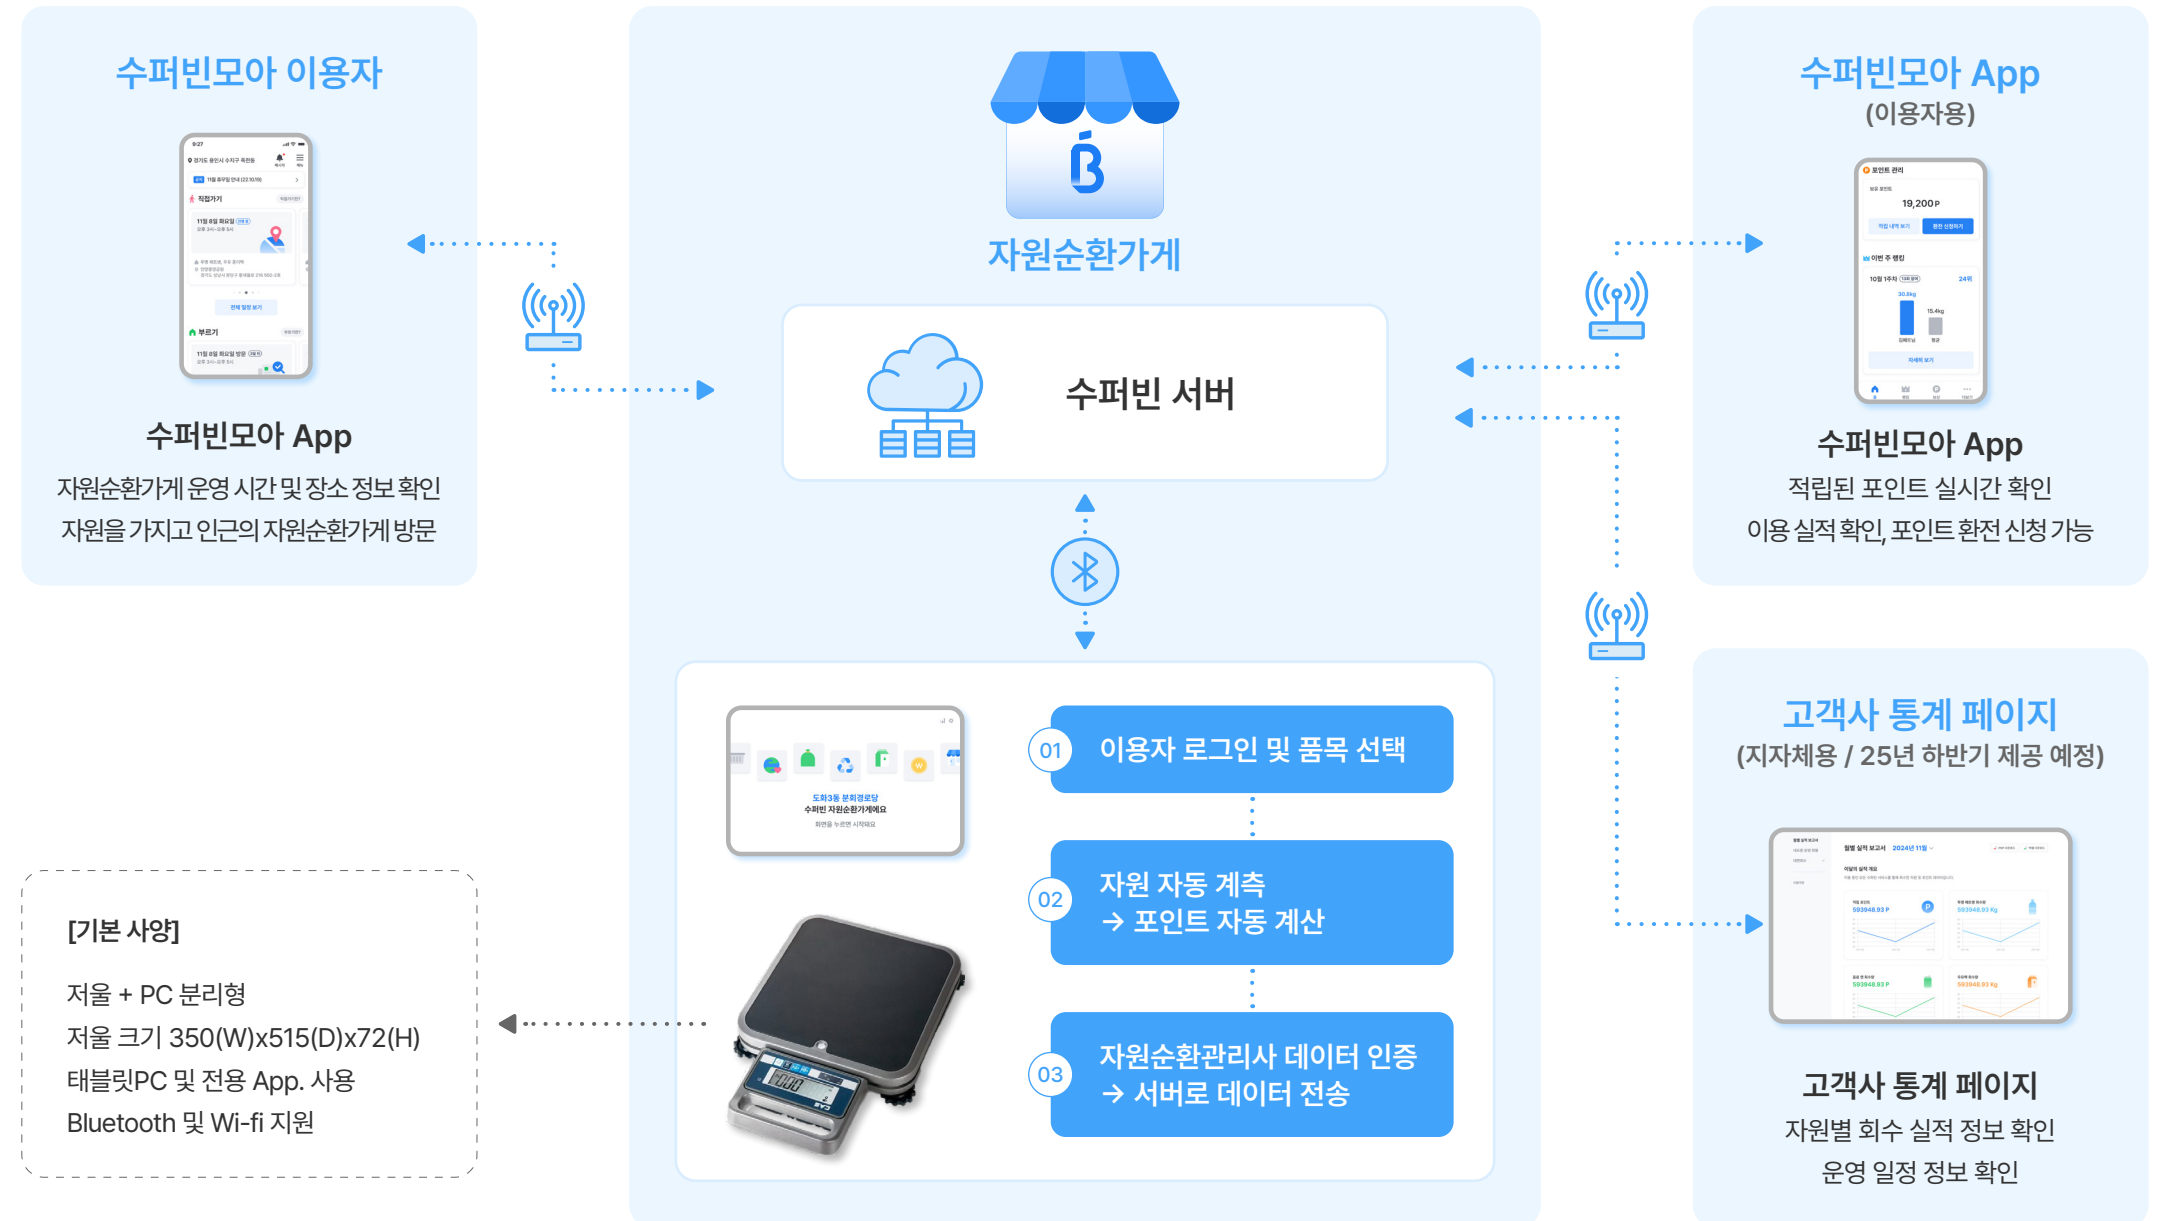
수퍼빈모아 이용자

수퍼빈모아 App
자원순환가게 운영 시간 및 장소 정보 확인
자원을 가지고 인근의 자원순환가게 방문

자원순환가게

수퍼빈 서버

01 이용자 로그인 및 품목 선택

02 자원 자동 계측
→ 포인트 자동 계산

03 자원순환관리사 데이터 인증
→ 서버로 데이터 전송

도화3동 분회경로당
수퍼빈 자원순환가게예요

[기본 사양]

저울 + PC 분리형
저울 크기 350(W)x515(D)x72(H)
태블릿PC 및 전용 App. 사용
Bluetooth 및 Wi-fi 지원

수퍼빈모아 App
(이용자용)

19,200P

수퍼빈모아 App
적립된 포인트 실시간 확인
이용 실적 확인, 포인트 환전 신청 가능

고객사 통계 페이지
(지자체용 / 25년 하반기 제공 예정)

월별 실적 보고서 2024년 11월

고객사 통계 페이지
자원별 회수 실적 정보 확인
운영 일정 정보 확인